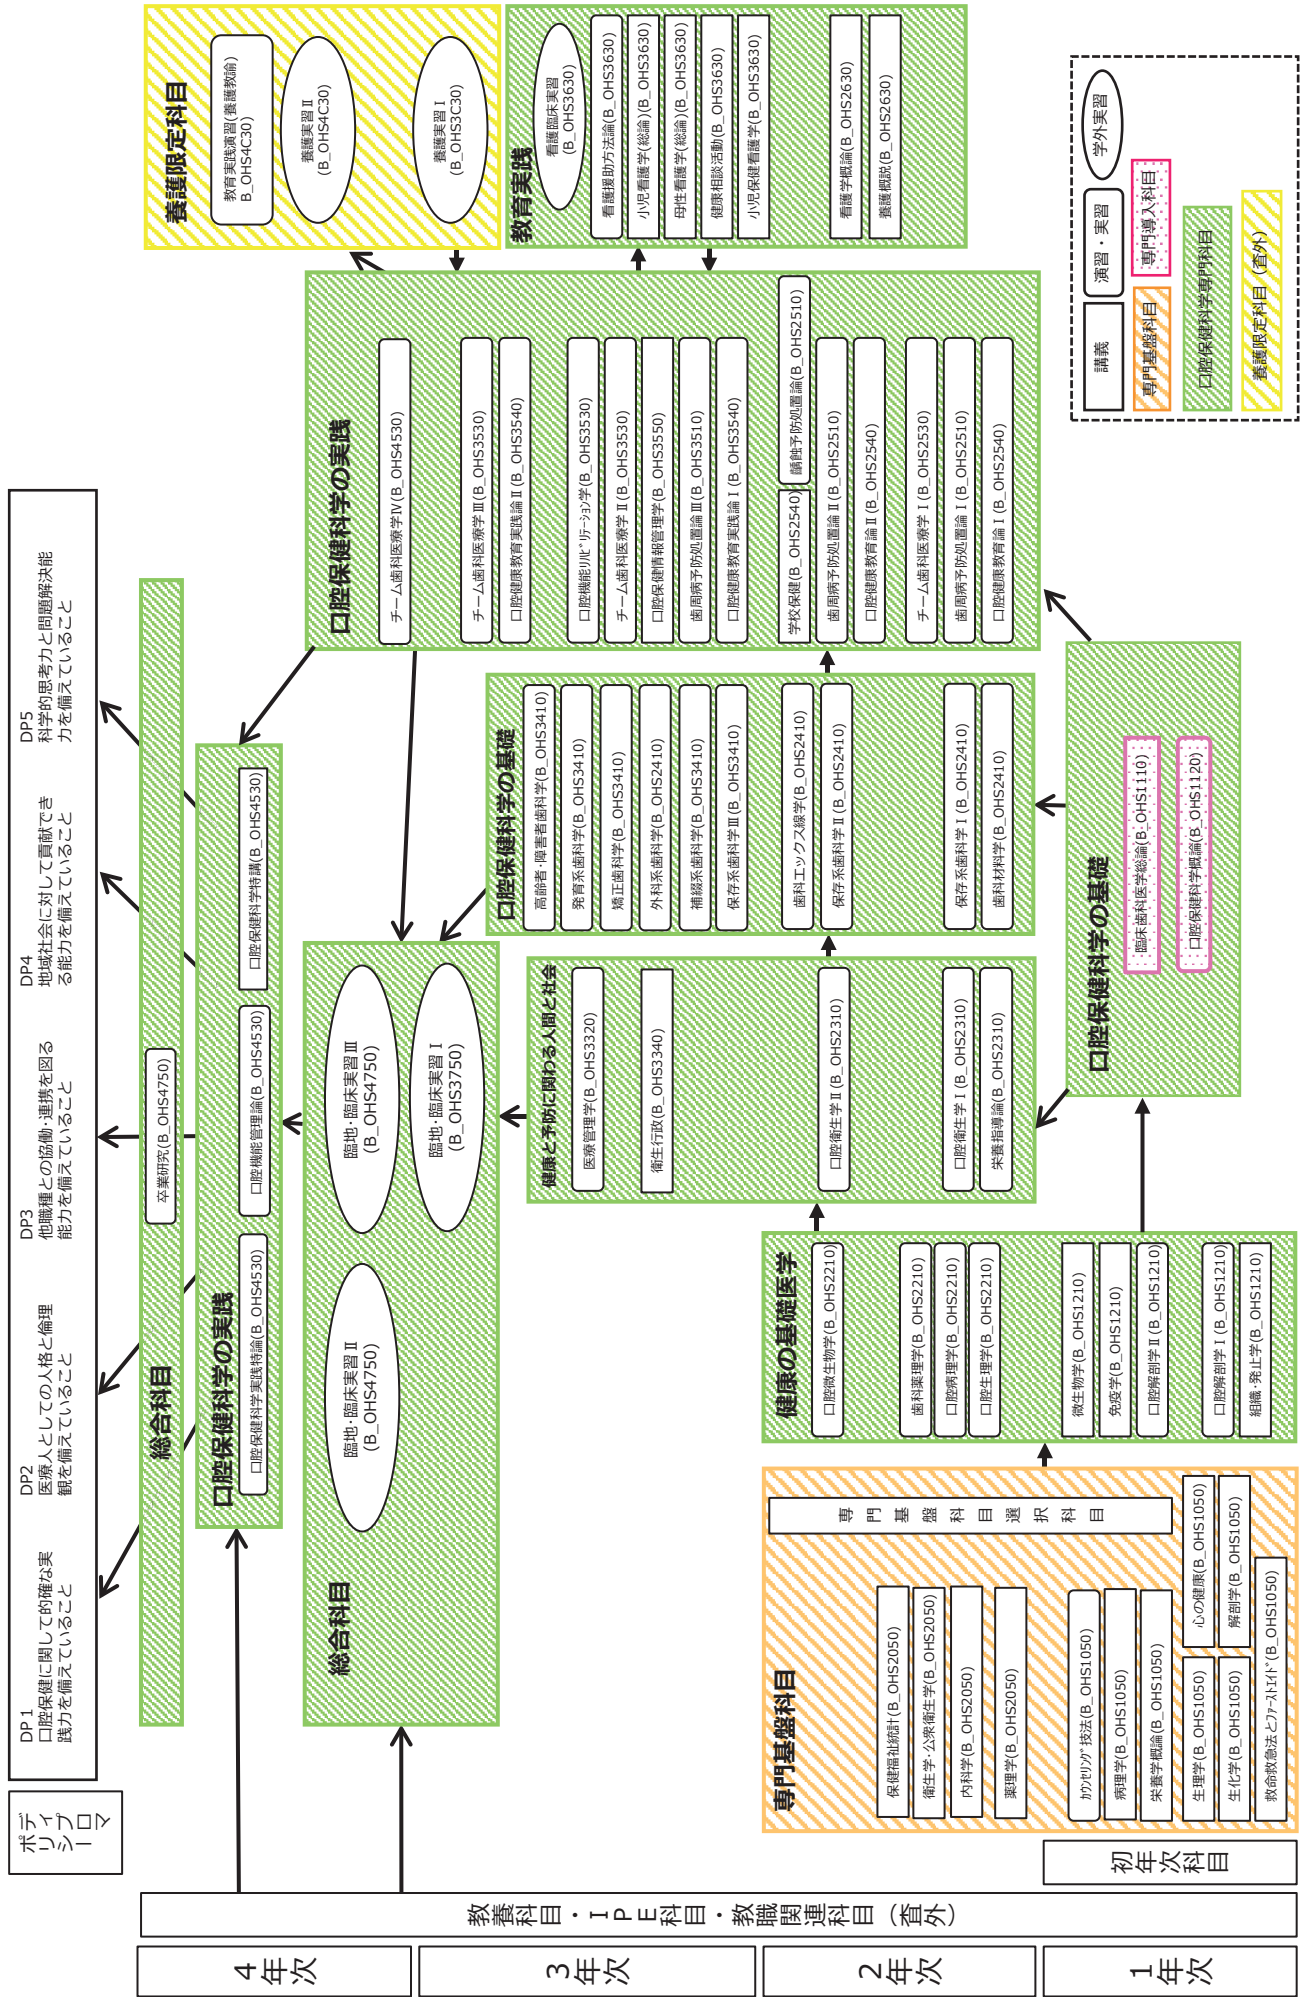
養護限定科目
教育実践演習(養護教諭) B_OHS4C30)
養護実習Ⅱ (B_OHS4C30)
養護実習Ⅰ (B_OHS3C30)

教育実践
看護臨床実習 (B_OHS3630)
看護援助方法論(B_OHS3630)
小児看護学(総論)(B_OHS3630)
母性看護学(総論)(B_OHS3630)
健康相談活動(B_OHS3630)
小児保健看護学(B_OHS3630)
看護学概論(B_OHS2630)
養護概説(B_OHS2630)

学外実習
演習・実習
講義
専門導入科目
専門基盤科目
口腔保健科学専門科目
養護限定科目（査外）

口腔保健科学の実践
チーム歯科医療学Ⅳ(B_OHS4530)
チーム歯科医療学Ⅲ(B_OHS3530)
口腔健康教育実践論Ⅱ(B_OHS3540)
口腔機能リハビリテーション学(B_OHS3530)
チーム歯科医療学Ⅱ(B_OHS3530)
口腔保健情報管理学(B_OHS3550)
歯周病予防処置論Ⅲ(B_OHS3510)
口腔健康教育実践論Ⅰ(B_OHS3540)
学校保健(B_OHS2540)
齲蝕予防処置論(B_OHS2510)
歯周病予防処置論Ⅱ(B_OHS2510)
口腔健康教育論Ⅱ(B_OHS2540)
チーム歯科医療学Ⅰ(B_OHS2530)
歯周病予防処置論Ⅰ(B_OHS2510)
口腔健康教育論Ⅰ(B_OHS2540)

DP5 科学的思考力と問題解決能力を備えていること
DP4 地域社会に対して貢献できる能力を備えていること
DP3 他職種との協働・連携を図る能力を備えていること
DP2 医療人としての人格と倫理観を備えていること
DP1 口腔保健に関して的確な実践力を備えていること
ディプロマ・ポリシー

総合科目
卒業研究(B_OHS4750)

口腔保健科学の実践
口腔保健科学特講(B_OHS4530)
口腔機能管理論(B_OHS4530)
口腔保健科学実践特論(B_OHS4530)

口腔保健科学の基礎
高齢者・障害者歯科学(B_OHS3410)
発育系歯科学(B_OHS3410)
矯正歯科学(B_OHS3410)
外科系歯科学(B_OHS2410)
補綴系歯科学(B_OHS3410)
保存系歯科学Ⅲ(B_OHS3410)
歯科エックス線学(B_OHS2410)
保存系歯科学Ⅱ(B_OHS2410)
保存系歯科学Ⅰ(B_OHS2410)
歯科材料学(B_OHS2410)

口腔保健科学の基礎
臨床歯科医学総論(B_OHS1110)
口腔保健科学概論(B_OHS1120)

総合科目
臨地・臨床実習Ⅲ (B_OHS4750)
臨地・臨床実習Ⅰ (B_OHS3750)
臨地・臨床実習Ⅱ (B_OHS4750)

健康と予防に関わる人間と社会
医療管理学(B_OHS3320)
衛生行政(B_OHS3340)
口腔衛生学Ⅱ(B_OHS2310)
口腔衛生学Ⅰ(B_OHS2310)
栄養指導論(B_OHS2310)

健康の基礎医学
口腔微生物学(B_OHS2210)
歯科薬理学(B_OHS2210)
口腔病理学(B_OHS2210)
口腔生理学(B_OHS2210)
微生物学(B_OHS1210)
免疫学(B_OHS1210)
口腔解剖学Ⅱ(B_OHS1210)
口腔解剖学Ⅰ(B_OHS1210)
組織・発生学(B_OHS1210)

専門基盤科目
専門基盤科目選択科目
保健福祉統計(B_OHS2050)
衛生学・公衆衛生学(B_OHS2050)
内科学(B_OHS2050)
薬理学(B_OHS2050)
カウンセリング技法(B_OHS1050)
病理学(B_OHS1050)
栄養学概論(B_OHS1050)
心の健康(B_OHS1050)
解剖学(B_OHS1050)
生理学(B_OHS1050)
生化学(B_OHS1050)
救命救急法とファーストエイド(B_OHS1050)

初年次科目
教養科目・IPE科目・教職関連科目（査外）
4年次
3年次
2年次
1年次